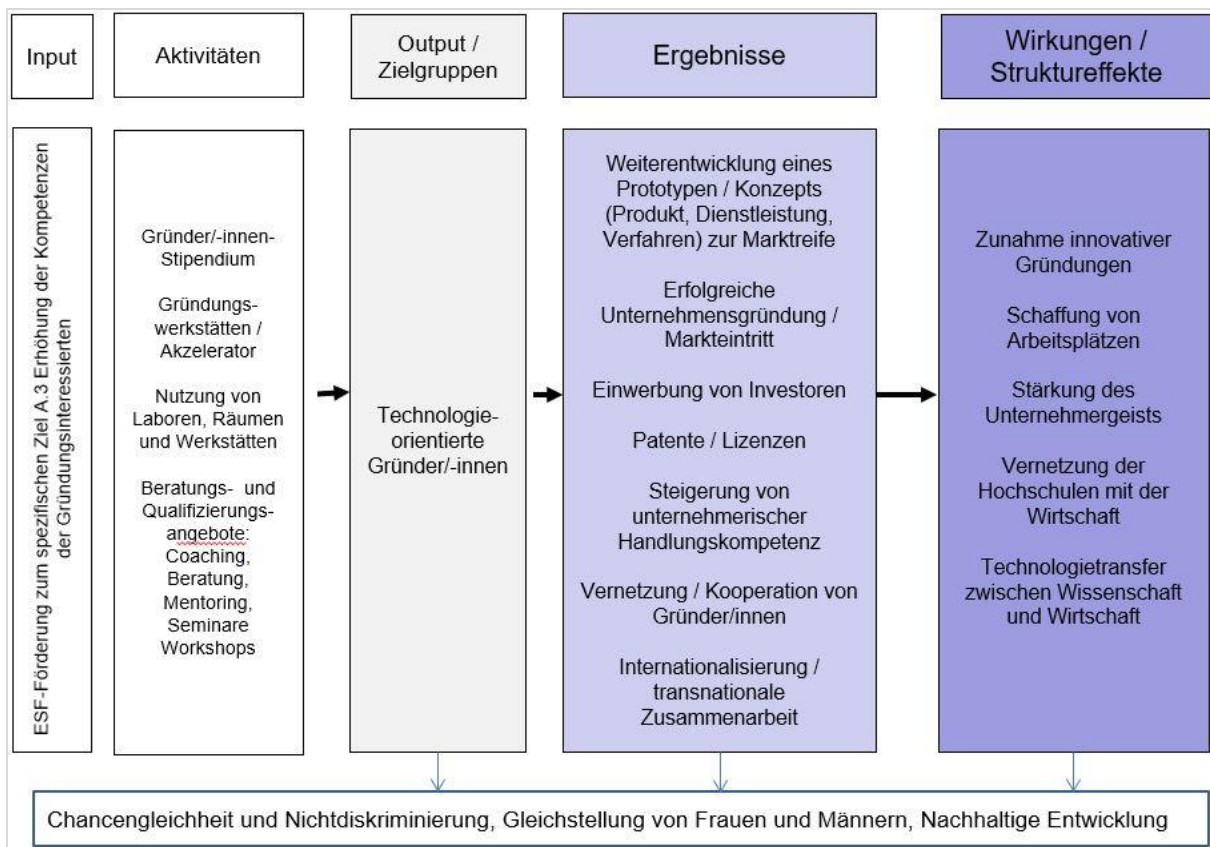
Input

Aktivitäten

Output / Zielgruppen

Ergebnisse

Wirkungen / Struktureffekte

ESF-Förderung zum spezifischen Ziel A.3 Erhöhung der Kompetenzen der Gründungsinteressierten

Gründer/-innen-Stipendium

Gründungswerkstätten / Akzelerator

Nutzung von Laboren, Räumen und Werkstätten

Beratungs- und Qualifizierungsangebote: Coaching, Beratung, Mentoring, Seminare Workshops

Technologieorientierte Gründer/-innen

Weiterentwicklung eines Prototypen / Konzepts (Produkt, Dienstleistung, Verfahren) zur Marktreife

Erfolgreiche Unternehmensgründung / Markteintritt

Einwerbung von Investoren

Patente / Lizenzen

Steigerung von unternehmerischer Handlungskompetenz

Vernetzung / Kooperation von Gründer/innen

Internationalisierung / transnationale Zusammenarbeit

Zunahme innovativer Gründungen

Schaffung von Arbeitsplätzen

Stärkung des Unternehmergeists

Vernetzung der Hochschulen mit der Wirtschaft

Technologietransfer zwischen Wissenschaft und Wirtschaft

Chancengleichheit und Nichtdiskriminierung, Gleichstellung von Frauen und Männern, Nachhaltige Entwicklung